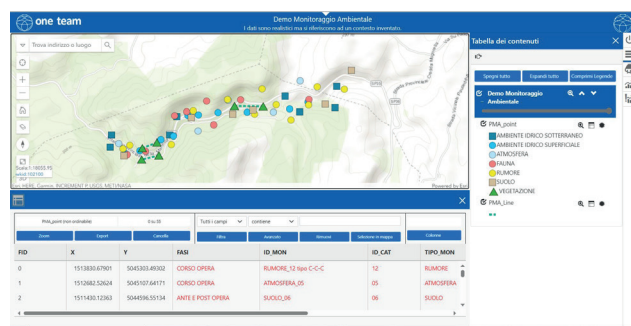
one team

Demo Monitoraggio Ambientale
I dati sono realistici ma si riferiscono ad un contesto inventato.

Trova indirizzo o luogo

Scala 1:18055.95
Esri, HERE, Garmin, INCREMENT P, USGS, METI/NASA
Powered by Esri

Tabella dei contenuti

Spegni tutto
Espandi tutto
Comprimi Legenda

Demo Monitoraggio Ambientale

PMA_point
AMBIENTE IDRICO SOTTERRANEO
AMBIENTE IDRICO SUPERFICIALE
ATMOSFERA
FAUNA
RUMORE
SUOLO
VEGETAZIONE
PMA_Line

PMA_point (non ordinabile)
0 su 35
Zoom
Export
Cancella
Tutti i campi
contiene
Filtra
Avanzato
Rimuovi
Seleziona in mappa
Colonne

| FID | X | Y | FASI | ID_MON | ID_CAT | TIPO_MON |
|---|---|---|---|---|---|---|
| 0 | 1513830.67901 | 5045303.49302 | CORSO OPERA | RUMORE_12 tipo C-C-C | 12 | RUMORE |
| 1 | 1512682.52624 | 5045107.64171 | CORSO OPERA | ATMOSFERA_05 | 05 | ATMOSFERA |
| 2 | 1511430.12363 | 5044596.55134 | ANTE E POST OPERA | SUOLO_06 | 06 | SUOLO |